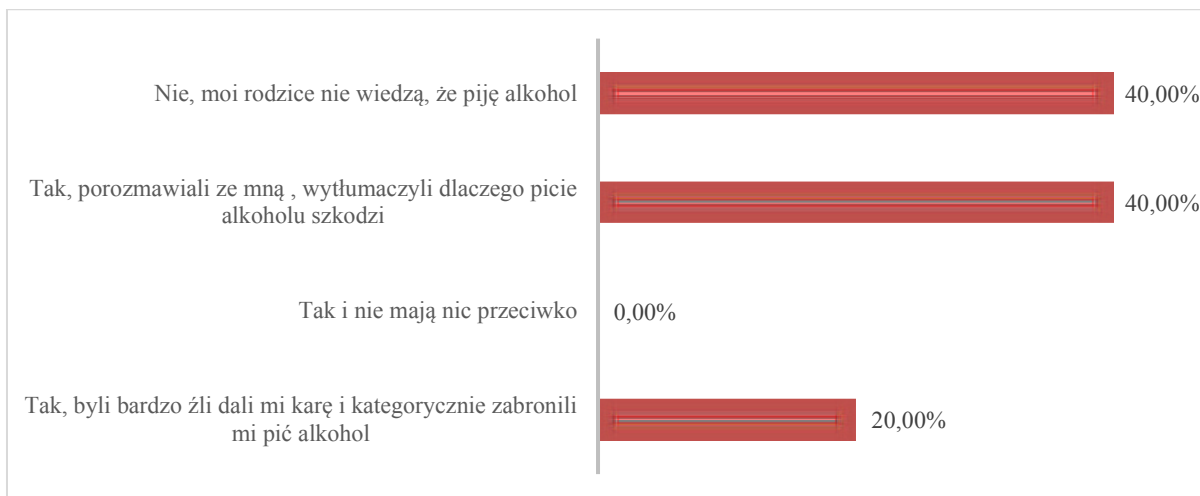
Nie, moi rodzice nie wiedzą, że piję alkohol

40,00%

Tak, porozmawiali ze mną , wytłumaczyli dlaczego picie alkoholu szkodzi

40,00%

Tak i nie mają nic przeciwko

0,00%

Tak, byli bardzo źli dali mi karę i kategorycznie zabronili mi pić alkohol

20,00%